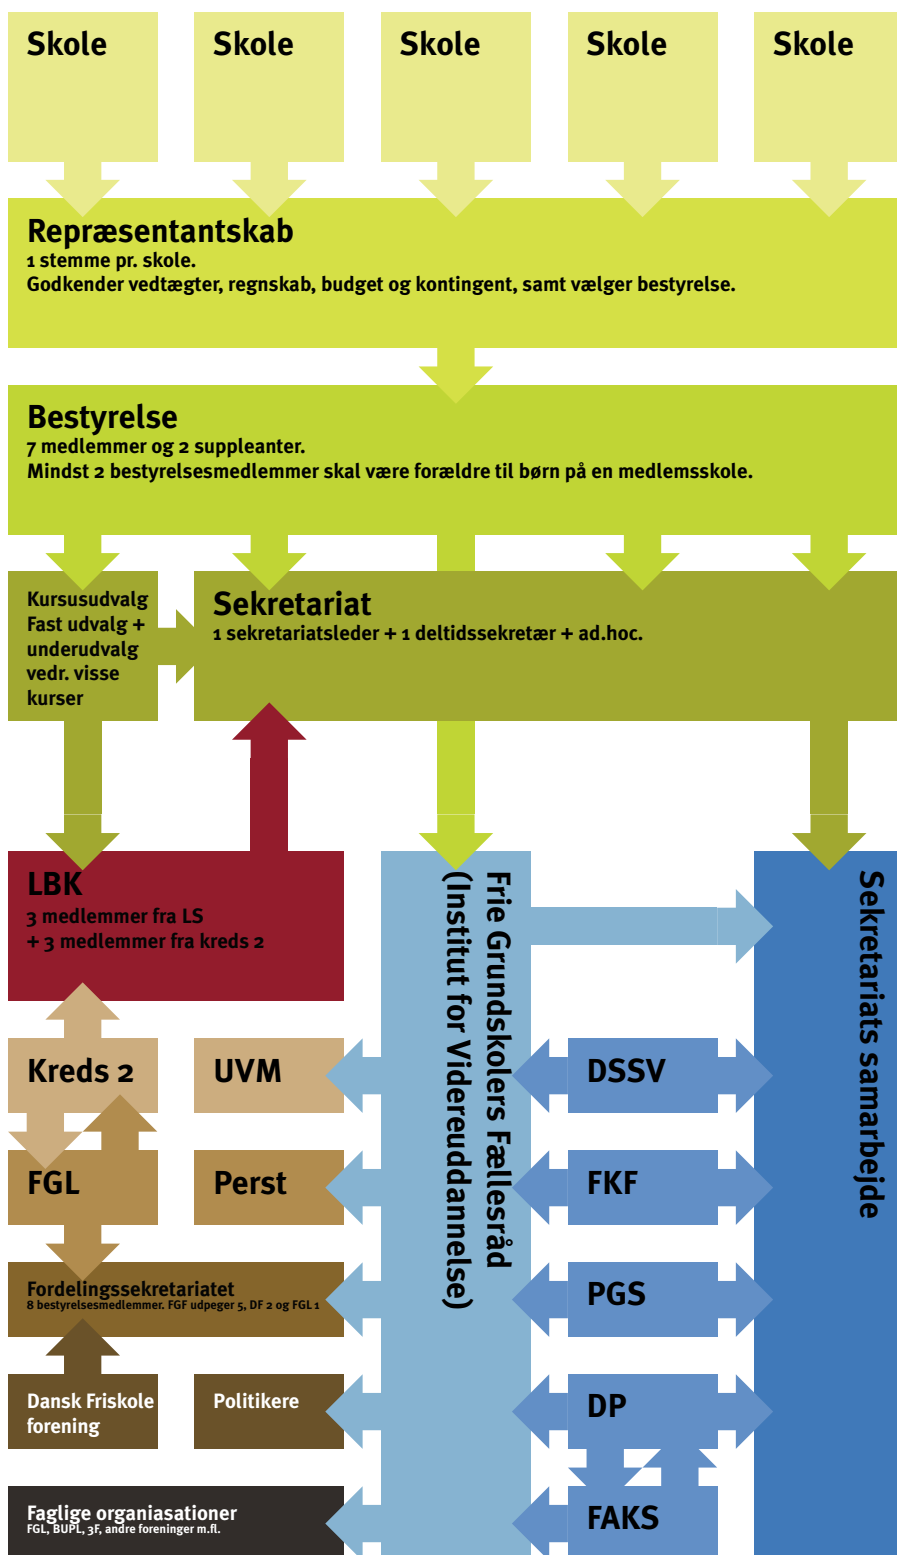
Skole
Skole
Skole
Skole
Skole

Repræsentantskab
1 stemme pr. skole.
Godkender vedtægter, regnskab, budget og kontingent, samt vælger bestyrelse.

Bestyrelse
7 medlemmer og 2 suppleanter.
Mindst 2 bestyrelsesmedlemmer skal være forældre til børn på en medlemsskole.

Kursusudvalg
Fast udvalg + underudvalg vedr. visse kurser

Sekretariat
1 sekretariatsleder + 1 deltidssekretær + ad.hoc.

LBK
3 medlemmer fra LS
+ 3 medlemmer fra kreds 2

Frie Grundskolers Fællesråd
(Institut for Videreuddannelse)

Sekretariats samarbejde

Kreds 2

UVM

DSSV

FGL

Perst

FKF

Fordelingssekretariatet
8 bestyrelsesmedlemmer. FGF udpeger 5, DF 2 og FGL 1

PGS

Dansk Friskole forening

Politikere

DP

Faglige organiasationer
FGL, BUPL, 3F, andre foreninger m.fl.

FAKS